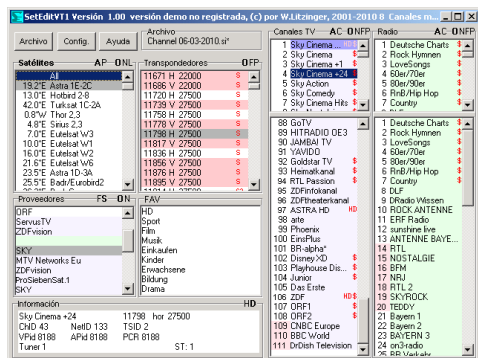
SetEditVT1 Versión 1.00 versión demo no registrada, (c) por W.Litzinger, 2001-2010 8 Canales n...

Archivo | Config. | Ayuda

Archivo
Channel 06-03-2010.si*

Satélites AP ONL
All
19.2°E Astra 1E-2C
13.0°E Hotbird 2-8
42.0°E Turksat 1C-2A
0.8°W Thor 2,3
4.8°E Sirius 2,3
7.0°E Eutelsat W3
10.0°E Eutelsat W1
16.0°E Eutelsat W2
21.6°E Eutelsat W6
23.5°E Astra 1D-3A
25.5°E Badr/Eurobird2

Transpondedores OFP
11671 H 22000 $
11686 V 22000 $
11739 V 27500 $
11758 H 27500
11778 V 27500 $
11797 H 27500
11798 H 27500
11817 V 27500 $
11836 H 27500 $
11856 V 27500 $
11876 H 27500 $
11895 V 27500 $

Proveedores FS ON
ORF
ServusTV
ZDFvision

SKY
MTV Networks Eu
ZDFvision
ProSiebenSat.1
SKY

FAV
HD
Sport
Film
Musik
Einkaufen
Kinder
Erwachsene
Bildung
Drama

Información HD
Sky Cinema +24 11798 hor 27500
ChD 43 NetID 133 TSID 2
VPid 8188 APid 8188 PCR 8188
Tuner 1 ST: 1

Canales TV AC ONFP
1 Sky Cinema ... R2
2 Sky Cinema $
3 Sky Cinema +1 $
4 Sky Cinema +24 $
5 Sky Action $
6 Sky Comedy $
7 Sky Cinema Hits $

88 GoTV
89 HITRADIO OE3
90 JAMBAI TV
91 YAVIDO
92 Goldstar TV $
93 Heimatkanal $
94 RTL Passion $
95 ZDFinfokanal
96 ZDFtheaterkanal
97 ASTRA HD HD
98 arte
99 Phoenix
100 EinsPlus
101 BR-alpha*
102 Disney XD $
103 Playhouse Dis... $
104 Junior $
105 Das Erste
106 ZDF HD$
107 ORF1 $
108 ORF2 $
109 CNBC Europe
110 BBC World
111 DrDish Television

Radio AC ONFP
1 Deutsche Charts
2 Rock Hymnen
3 LoveSongs
4 60er/70er
5 80er/90er
6 RnB/Hip Hop
7 Country

1 Deutsche Charts
2 Rock Hymnen
3 LoveSongs
4 60er/70er
5 80er/90er
6 RnB/Hip Hop
7 Country
8 DLF
9 DRadio Wissen
10 ROCK ANTENNE
11 ERF Radio
12 sunshine live
13 ANTENNE BAYE...
14 RTL
15 NOSTALGIE
16 BFM
17 NRJ
18 RTL 2
19 SKYROCK
20 TEDDY
21 Bayern 1
22 Bayern 2
23 BAYERN 3
24 on3-radio
25 Bayern 4